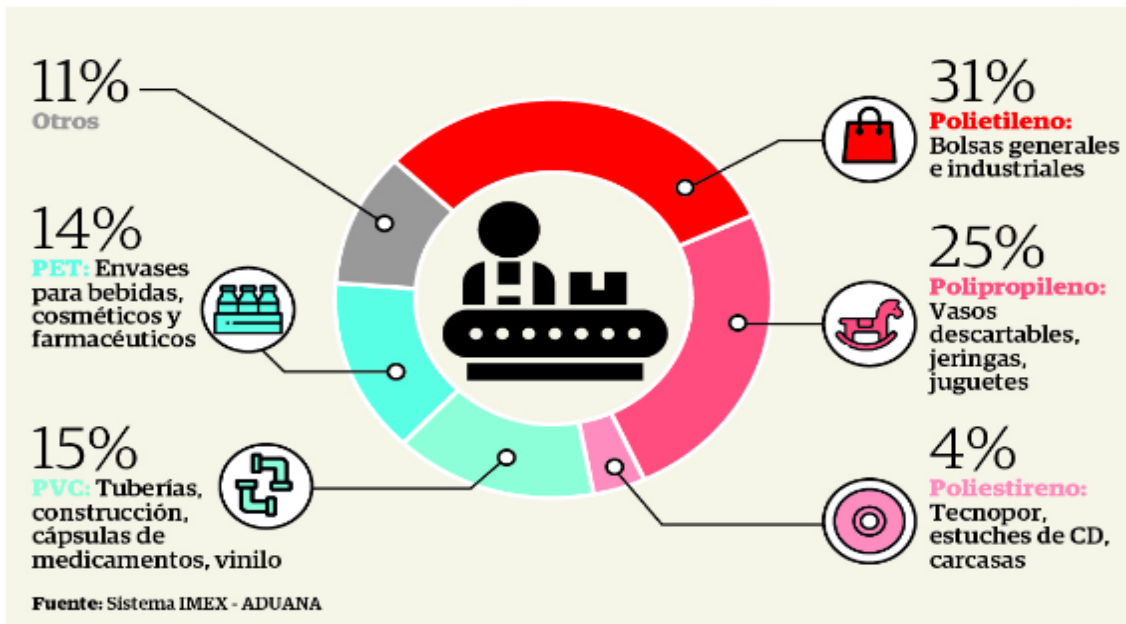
11%
Otros

14%
PET: Envases para bebidas, cosméticos y farmacéuticos

15%
PVC: Tuberías, construcción, cápsulas de medicamentos, vinilo

31%
Polietileno: Bolsas generales e industriales

25%
Polipropileno: Vasos descartables, jeringas, juguetes

4%
Poliestireno: Tecnopor, estuches de CD, carcasas

Fuente: Sistema IMEX - ADUANA